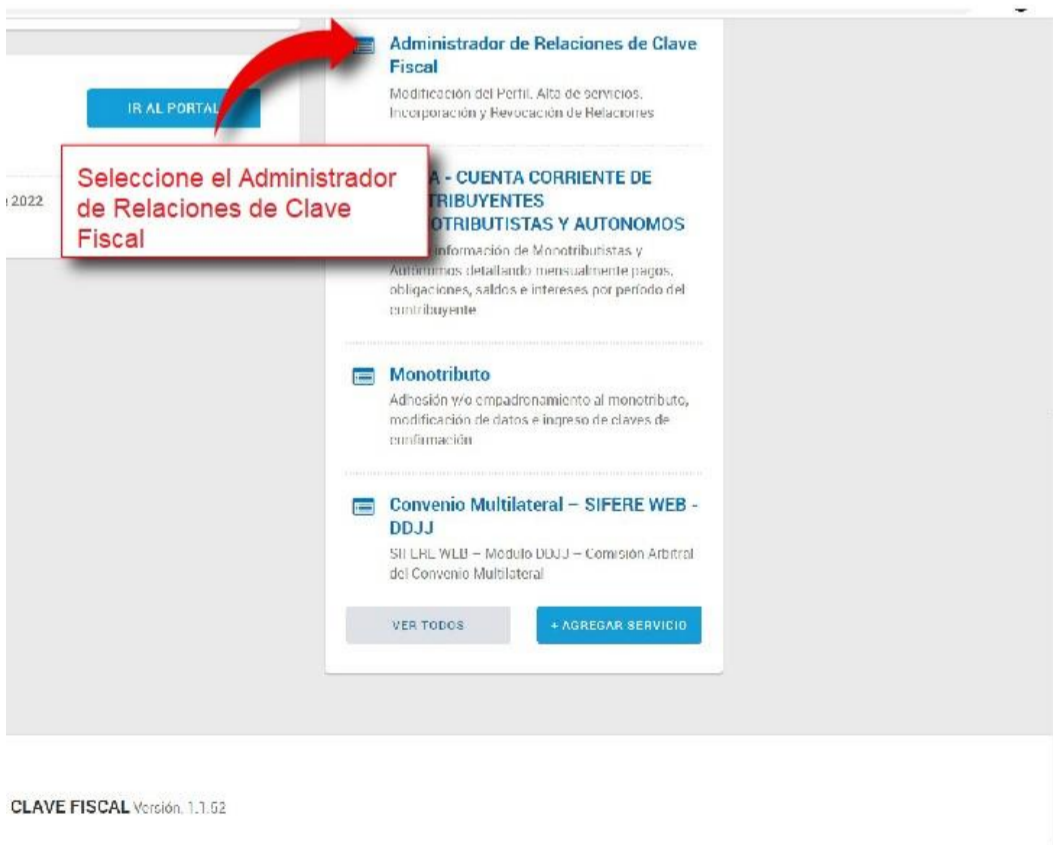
IR AL PORTAL

2022

Administrador de Relaciones de Clave Fiscal
Modificación del Perfil. Alta de servicios. Incorporación y Revocación de Relaciones

Seleccione el Administrador de Relaciones de Clave Fiscal

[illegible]A - CUENTA CORRIENTE DE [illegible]TRIBUYENTES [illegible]OTRIBUTISTAS Y AUTONOMOS
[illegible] información de Monotributistas y Autónomos detallando mensualmente pagos, obligaciones, saldos e intereses por período del contribuyente

Monotributo
Adhesión y/o empadronamiento al monotributo, modificación de datos e ingreso de claves de confirmación

Convenio Multilateral – SIFERE WEB - DDJJ
SIFERE WEB – Modulo DDJJ – Comisión Arbitral del Convenio Multilateral

VER TODOS
+ AGREGAR SERVICIO

CLAVE FISCAL Versión. 1.1.52